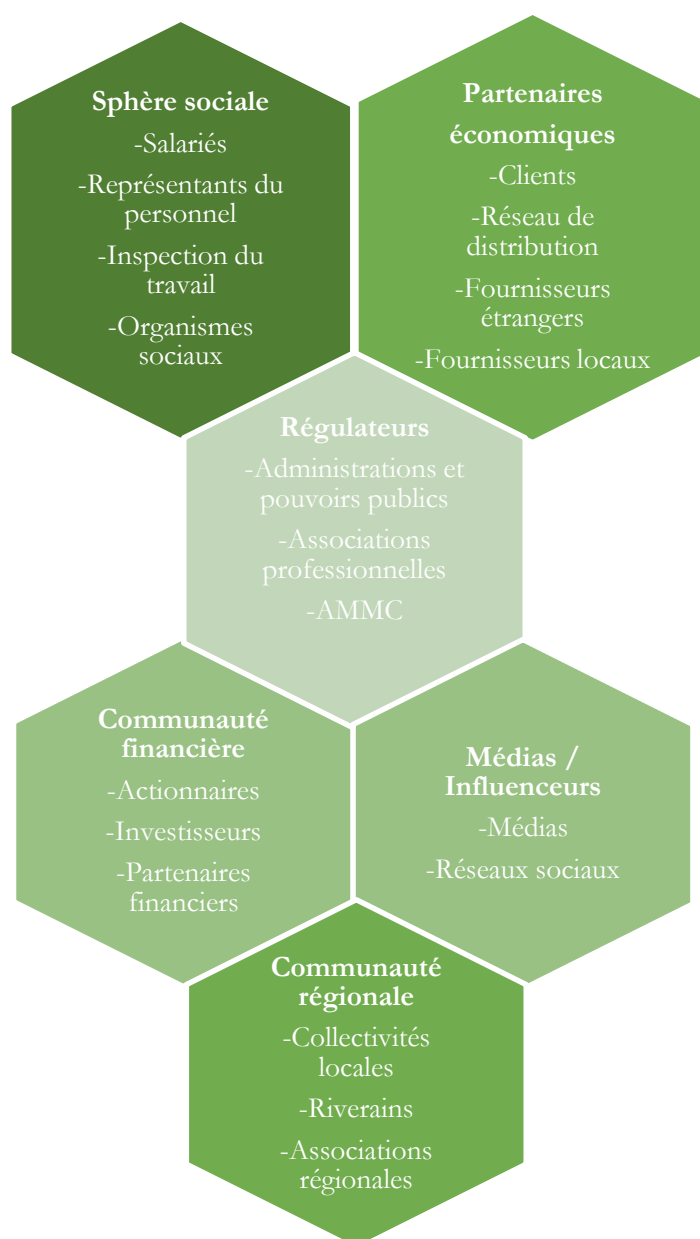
Sphère sociale

-Salariés

-Représentants du personnel

-Inspection du travail

-Organismes sociaux

Partenaires économiques

-Clients

-Réseau de distribution

-Fournisseurs étrangers

-Fournisseurs locaux

Régulateurs

-Administrations et pouvoirs publics

-Associations professionnelles

-AMMC

Communauté financière

-Actionnaires

-Investisseurs

-Partenaires financiers

Médias / Influenceurs

-Médias

-Réseaux sociaux

Communauté régionale

-Collectivités locales

-Riverains

-Associations régionales